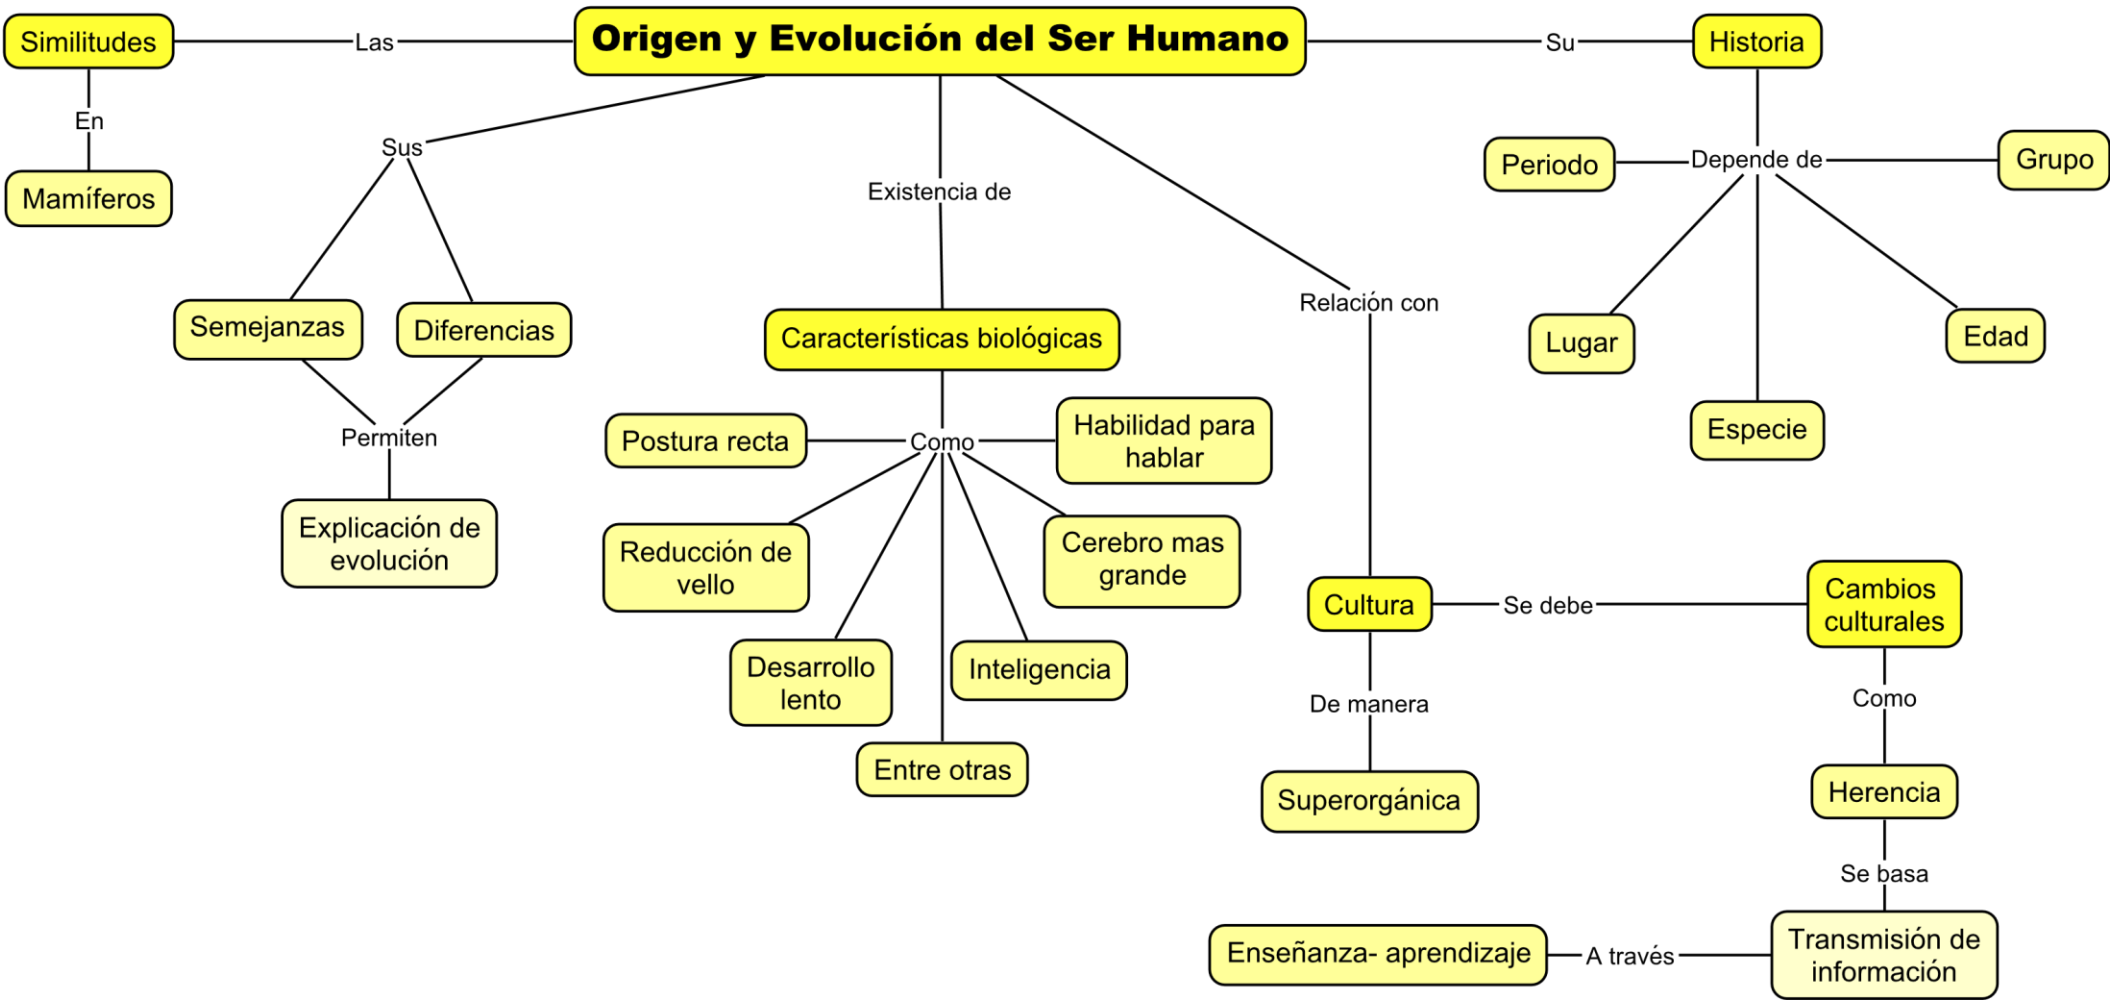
Origen y Evolución del Ser Humano

Las
Similitudes
En
Mamíferos

Sus
Semejanzas
Diferencias
Permiten
Explicación de evolución

Existencia de
Características biológicas
Como
Postura recta
Habilidad para hablar
Reducción de vello
Cerebro mas grande
Desarrollo lento
Inteligencia
Entre otras

Relación con
Cultura
Se debe
Cambios culturales
Como
Herencia
Se basa
Transmisión de información
A través
Enseñanza- aprendizaje
De manera
Superorgánica

Su
Historia
Depende de
Periodo
Grupo
Lugar
Edad
Especie